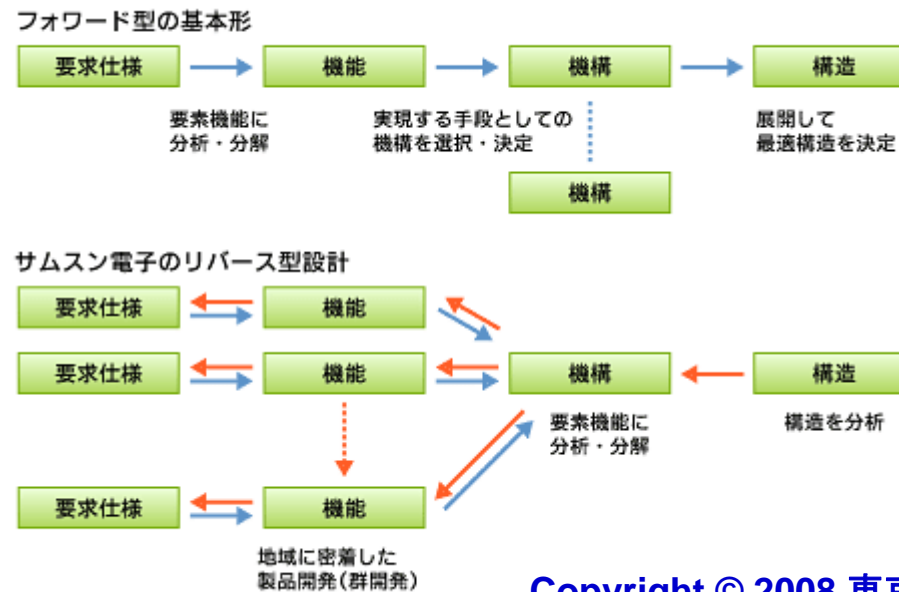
フォワード型の基本形

要求仕様

機能

機構

構造

要素機能に
分析・分解

実現する手段としての
機構を選択・決定

展開して
最適構造を決定

機構

サムスン電子のリバース型設計

要求仕様

機能

要求仕様

機能

機構

構造

要素機能に
分析・分解

構造を分析

要求仕様

機能

地域に密着した
製品開発（群開発）

Copyright © 2008 東京